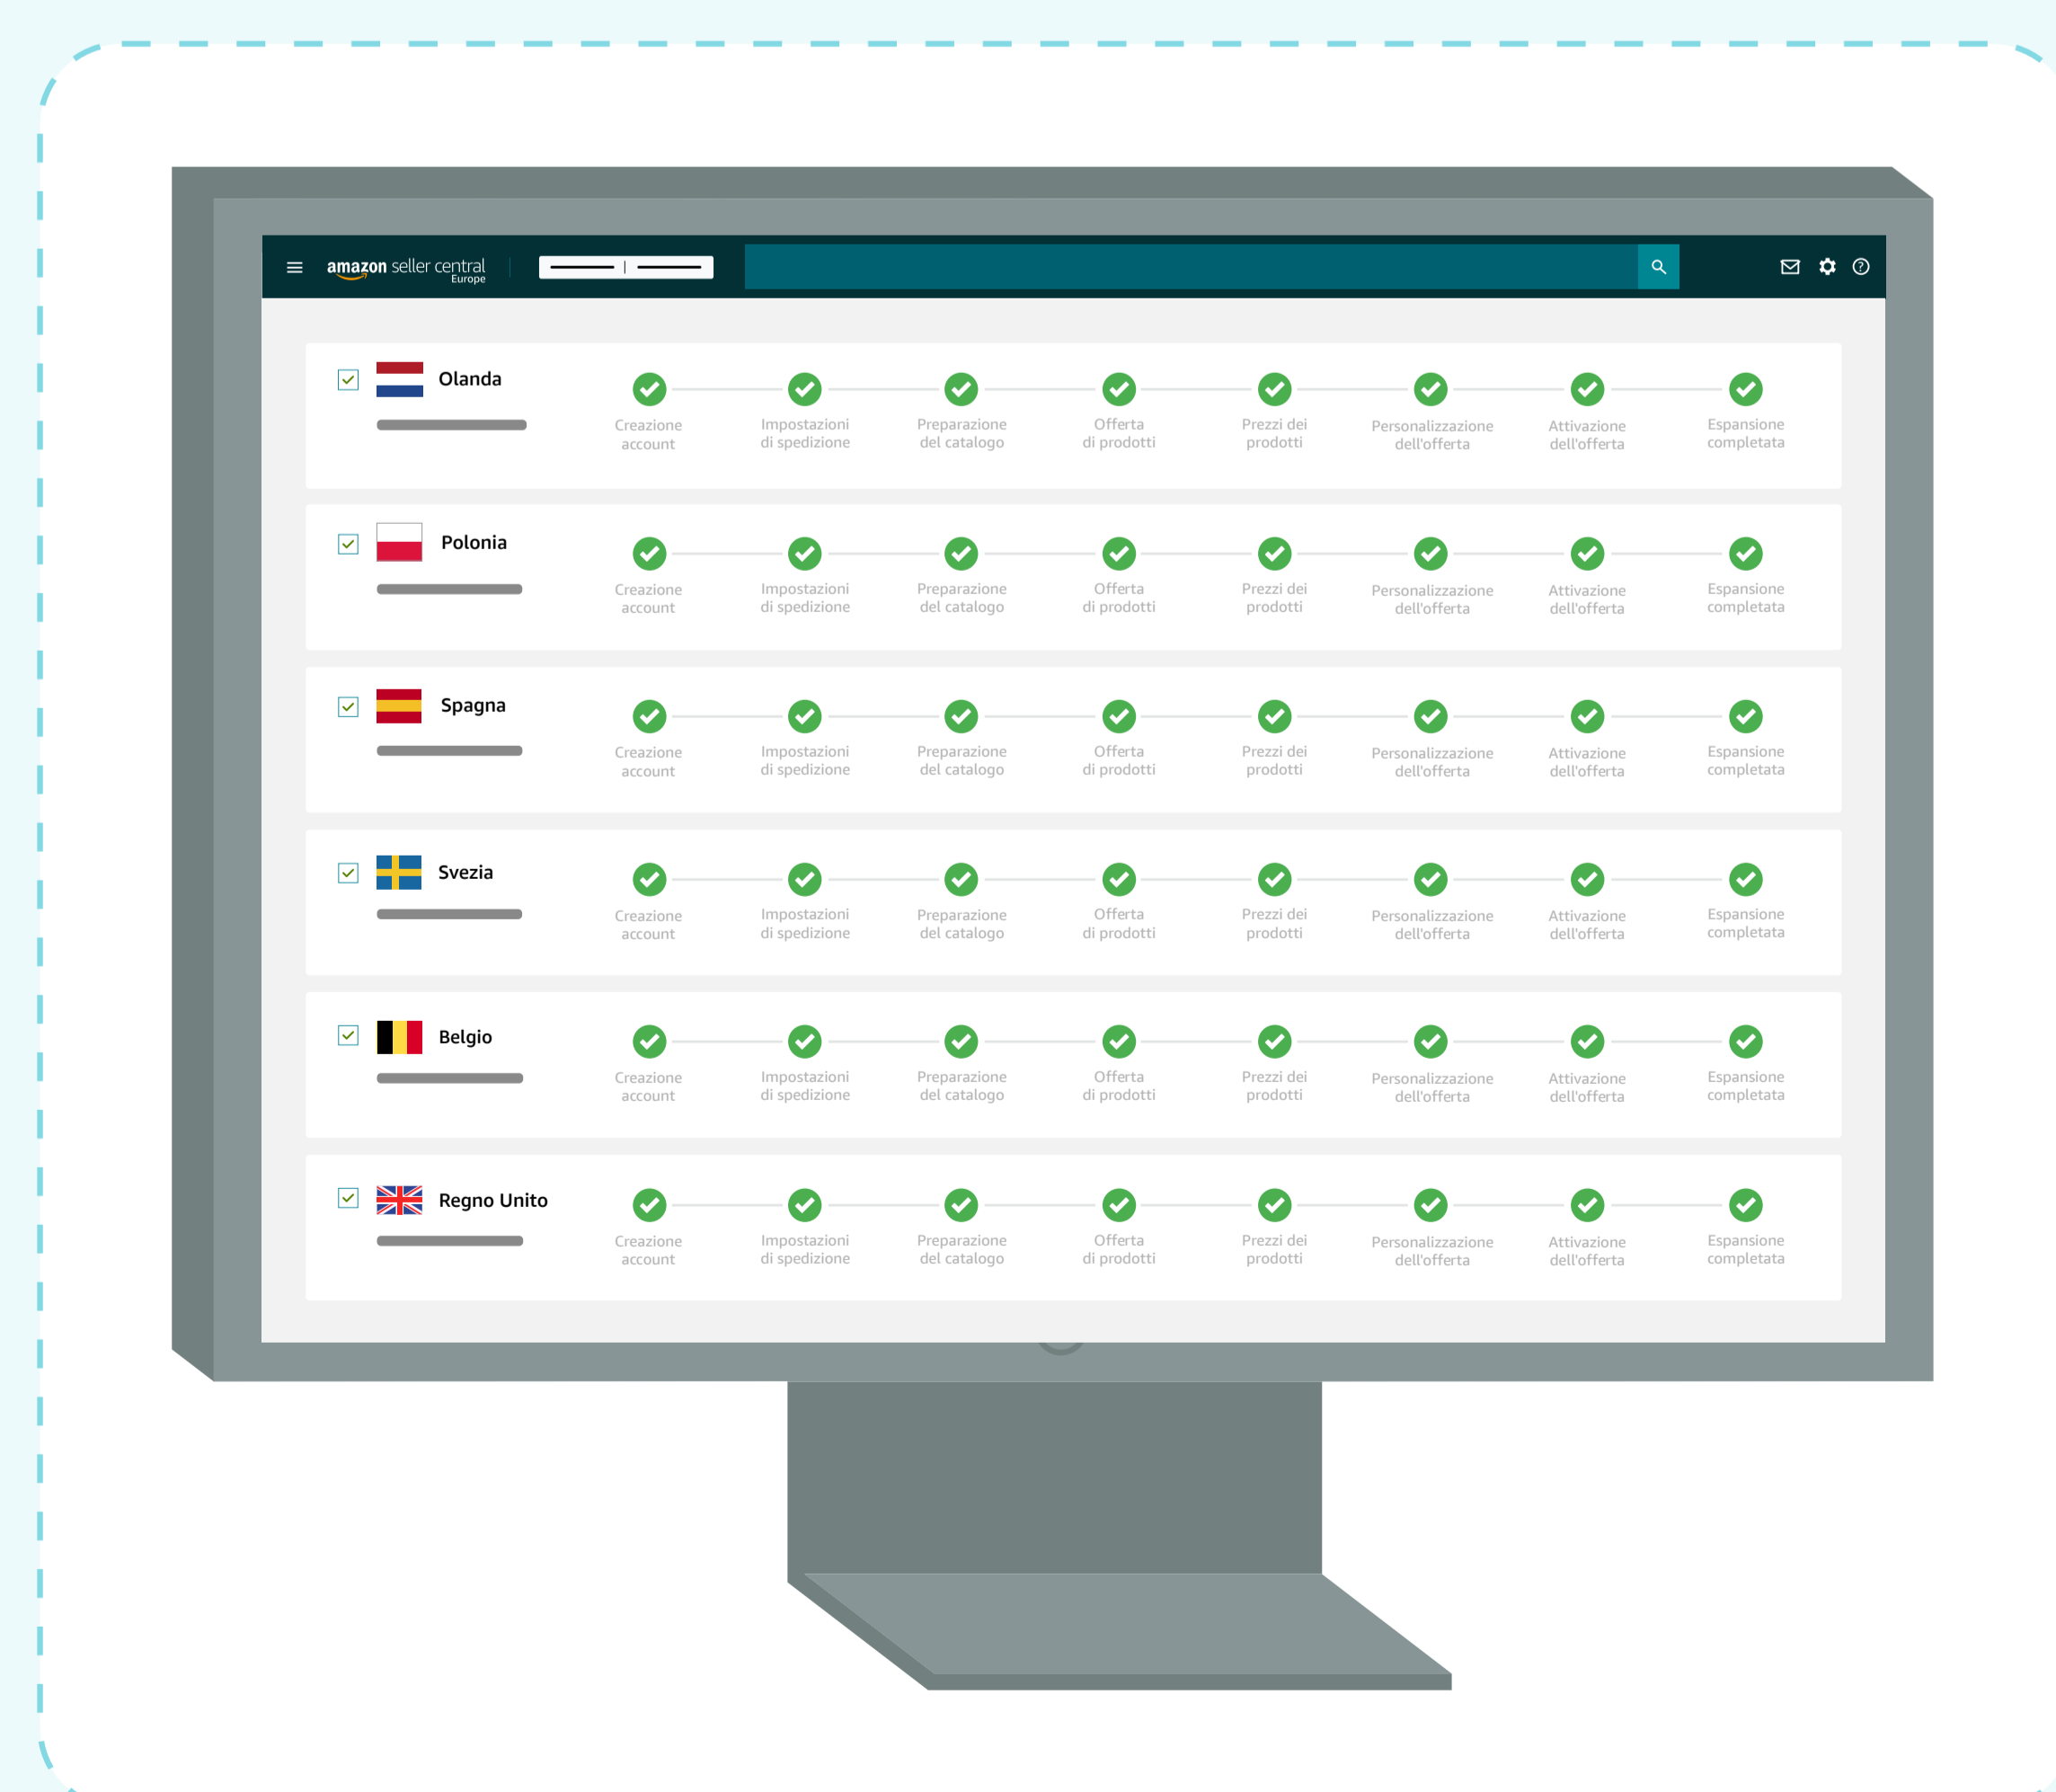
amazon seller central Europe

Olanda
Creazione account | Impostazioni di spedizione | Preparazione del catalogo | Offerta di prodotti | Prezzi dei prodotti | Personalizzazione dell'offerta | Attivazione dell'offerta | Espansione completata

Polonia
Creazione account | Impostazioni di spedizione | Preparazione del catalogo | Offerta di prodotti | Prezzi dei prodotti | Personalizzazione dell'offerta | Attivazione dell'offerta | Espansione completata

Spagna
Creazione account | Impostazioni di spedizione | Preparazione del catalogo | Offerta di prodotti | Prezzi dei prodotti | Personalizzazione dell'offerta | Attivazione dell'offerta | Espansione completata

Svezia
Creazione account | Impostazioni di spedizione | Preparazione del catalogo | Offerta di prodotti | Prezzi dei prodotti | Personalizzazione dell'offerta | Attivazione dell'offerta | Espansione completata

Belgio
Creazione account | Impostazioni di spedizione | Preparazione del catalogo | Offerta di prodotti | Prezzi dei prodotti | Personalizzazione dell'offerta | Attivazione dell'offerta | Espansione completata

Regno Unito
Creazione account | Impostazioni di spedizione | Preparazione del catalogo | Offerta di prodotti | Prezzi dei prodotti | Personalizzazione dell'offerta | Attivazione dell'offerta | Espansione completata